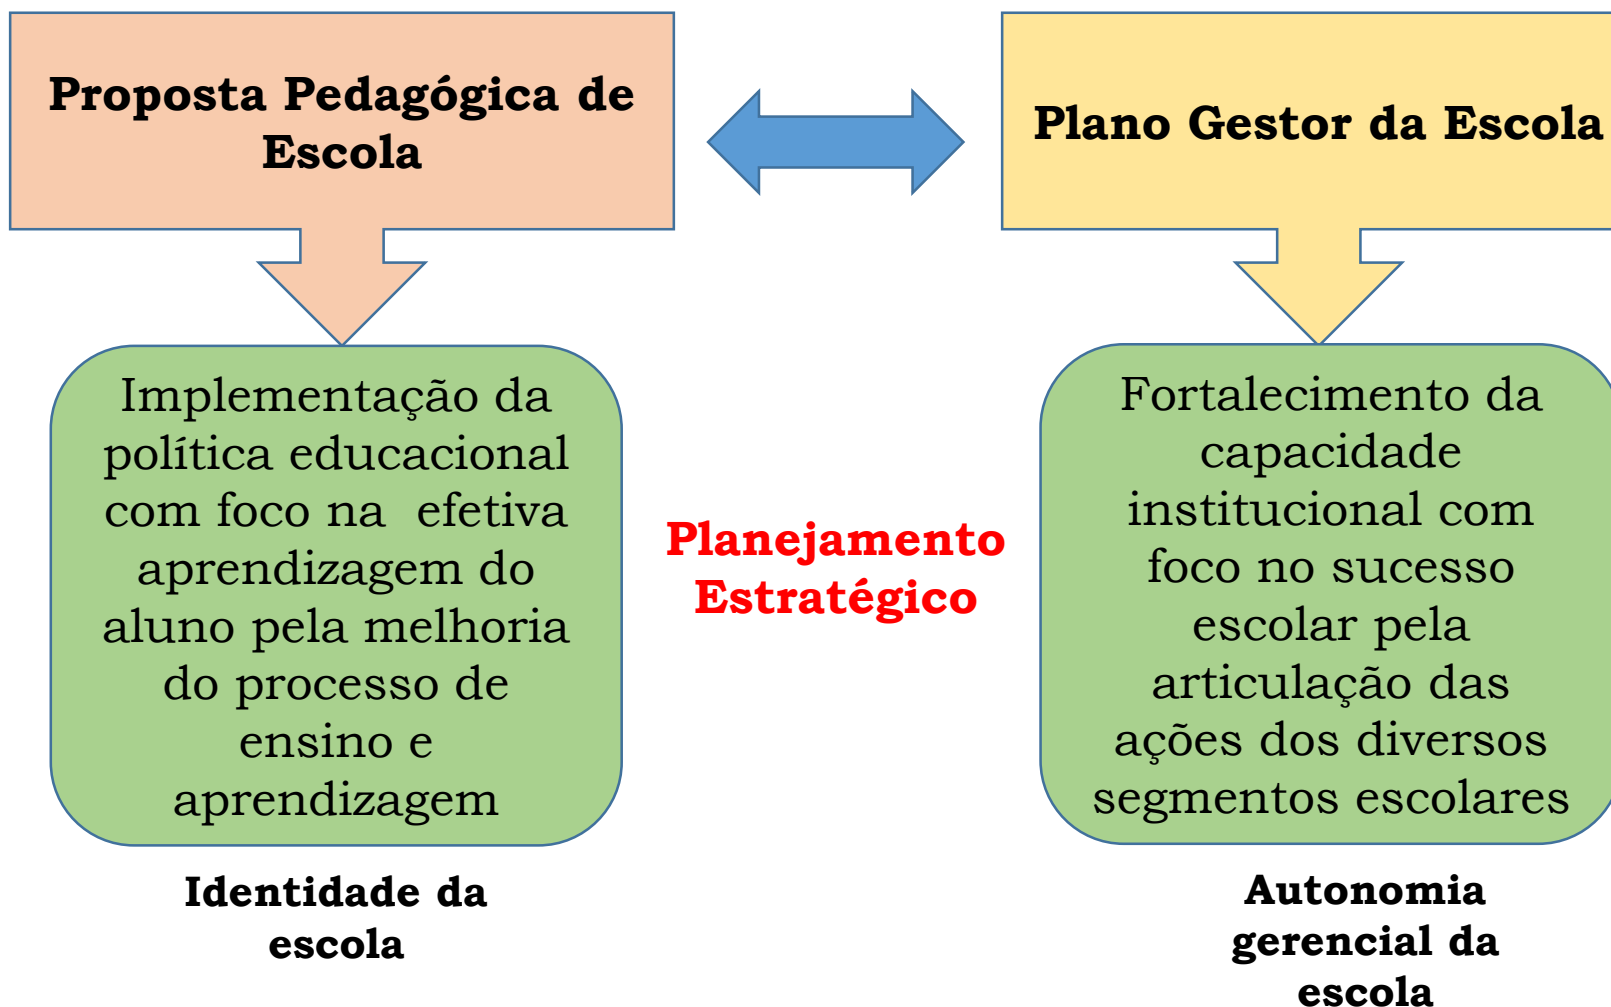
Proposta Pedagógica de Escola

Plano Gestor da Escola

Implementação da política educacional com foco na efetiva aprendizagem do aluno pela melhoria do processo de ensino e aprendizagem

Planejamento Estratégico

Fortalecimento da capacidade institucional com foco no sucesso escolar pela articulação das ações dos diversos segmentos escolares

Identidade da escola

Autonomia gerencial da escola